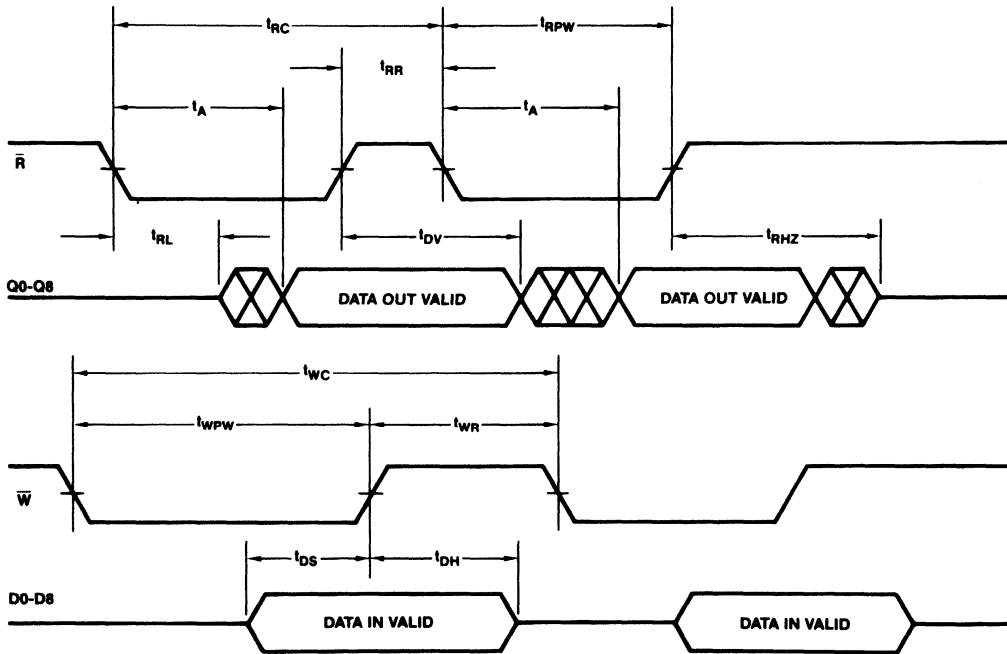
$t_{RC}$
$t_{RPW}$
$t_{RR}$
$t_A$
$t_A$
$\overline{R}$
$t_{RL}$
$t_{DV}$
$t_{RHZ}$
Q0-Q8
DATA OUT VALID
DATA OUT VALID
$t_{WC}$
$t_{WPW}$
$t_{WR}$
$\overline{W}$
$t_{DS}$
$t_{DH}$
D0-D8
DATA IN VALID
DATA IN VALID